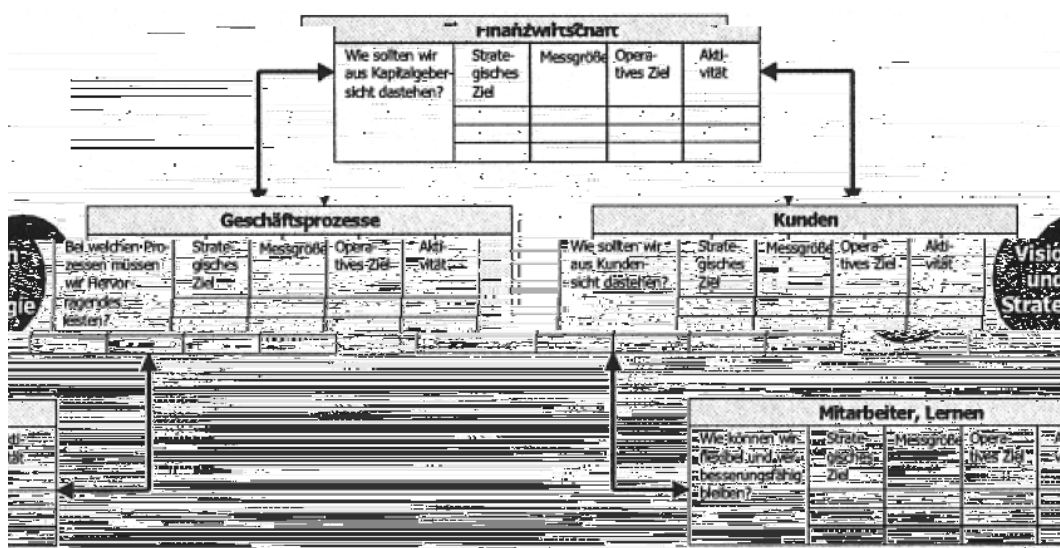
Finanzwirtschaft

| Wie sollten wir aus Kapitalgebersicht dastehen? | Strategisches Ziel | Messgröße | Operatives Ziel | Aktivität |
|---|---|---|---|---|

Geschäftsprozesse

| Bei welchen Prozessen müssen wir Hervorragendes leisten? | Strategisches Ziel | Messgröße | Operatives Ziel | Aktivität |
|---|---|---|---|---|

Kunden

| Wie sollten wir aus Kundensicht dastehen? | Strategisches Ziel | Messgröße | Operatives Ziel | Aktivität |
|---|---|---|---|---|

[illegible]gie

Visi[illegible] und Strate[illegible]

Mitarbeiter, Lernen

| Wie können wir flexibel und veränderungsfähig bleiben? | Strategisches Ziel | Messgröße | Operatives Ziel | A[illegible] |
|---|---|---|---|---|

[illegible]